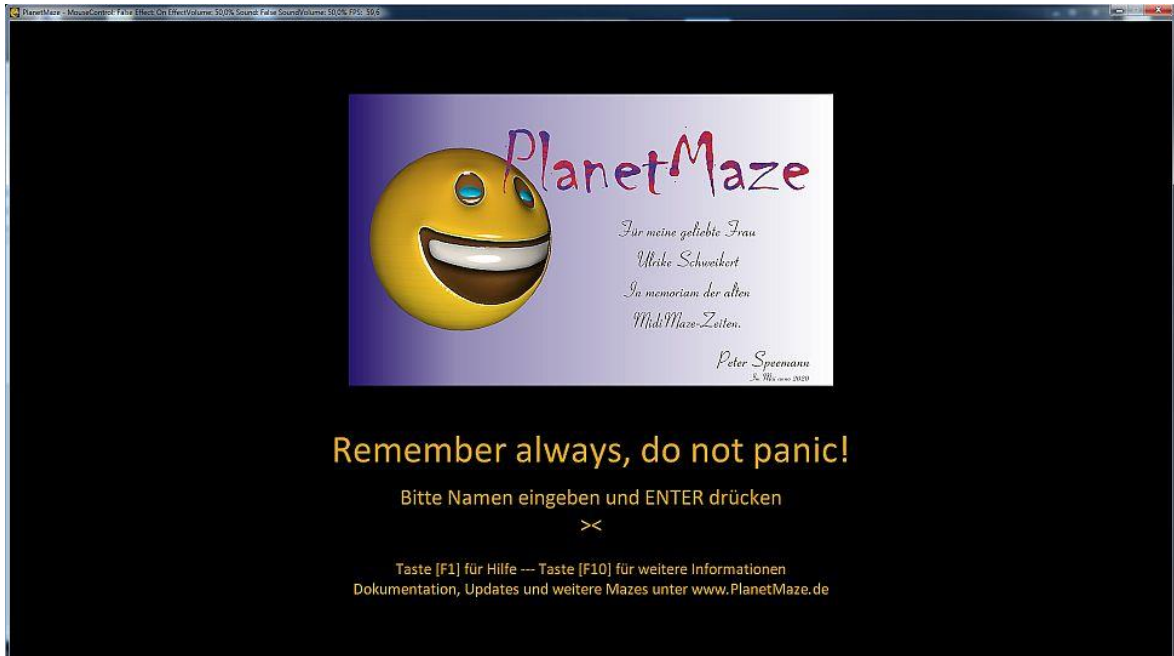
PlanetMaze - MouseControl: False Effect: On EffectVolume: 50,0% Sound: False SoundVolume: 50,0% FPS: 59,5

PlanetMaze

Für meine geliebte Frau
Ulrike Schweikert
In memoriam der alten
MidiMaze-Zeiten.

Peter Speemann
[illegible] 2020

Remember always, do not panic!

Bitte Namen eingeben und ENTER drücken
><

Taste [F1] für Hilfe --- Taste [F10] für weitere Informationen
Dokumentation, Updates und weitere Mazes unter www.PlanetMaze.de